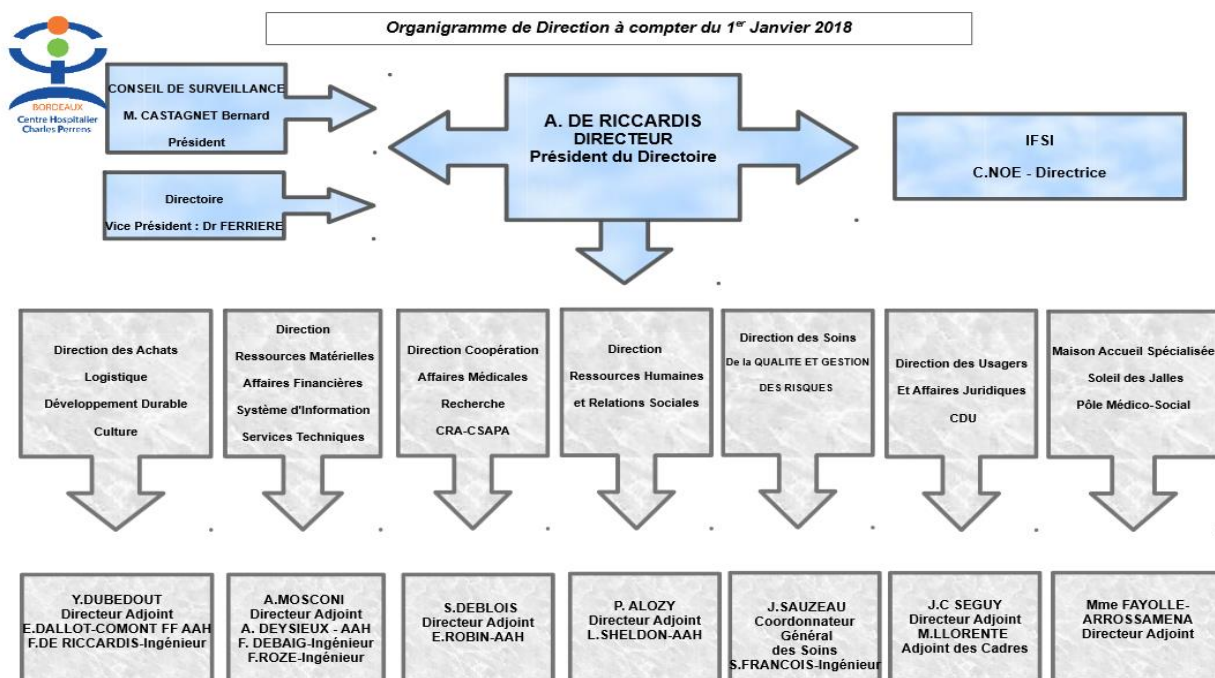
BORDEAUX
Centre Hospitalier
Charles Perrens

Organigramme de Direction à compter du 1$^{er}$ Janvier 2018

CONSEIL DE SURVEILLANCE
M. CASTAGNET Bernard
Président

Directoire
Vice Président : Dr FERRIERE

A. DE RICCARDIS
DIRECTEUR
Président du Directoire

IFSI
C.NOE - Directrice

Direction des Achats
Logistique
Développement Durable
Culture

Direction
Ressources Matérielles
Affaires Financières
Système d'Information
Services Techniques

Direction Coopération
Affaires Médicales
Recherche
CRA-CSAPA

Direction
Ressources Humaines
et Relations Sociales

Direction des Soins
De la QUALITE ET GESTION
DES RISQUES

Direction des Usagers
Et Affaires Juridiques
CDU

Maison Accueil Spécialisée
Soleil des Jalles
Pôle Médico-Social

Y.DUBEDOUT
Directeur Adjoint
E.DALLOT-COMONT FF AAH
F.DE RICCARDIS-Ingénieur

A.MOSCONI
Directeur Adjoint
A. DEYSIEUX - AAH
F. DEBAIG-Ingénieur
F.ROZE-Ingénieur

S.DEBLOIS
Directeur Adjoint
E.ROBIN-AAH

P. ALOZY
Directeur Adjoint
L.SHELDON-AAH

J.SAUZEAU
Coordonnateur
Général
des Soins
S.FRANCOIS-Ingénieur

J.C SEGUY
Directeur Adjoint
M.LLORENTE
Adjoint des Cadres

Mme FAYOLLE-
ARROSSAMENA
Directeur Adjoint